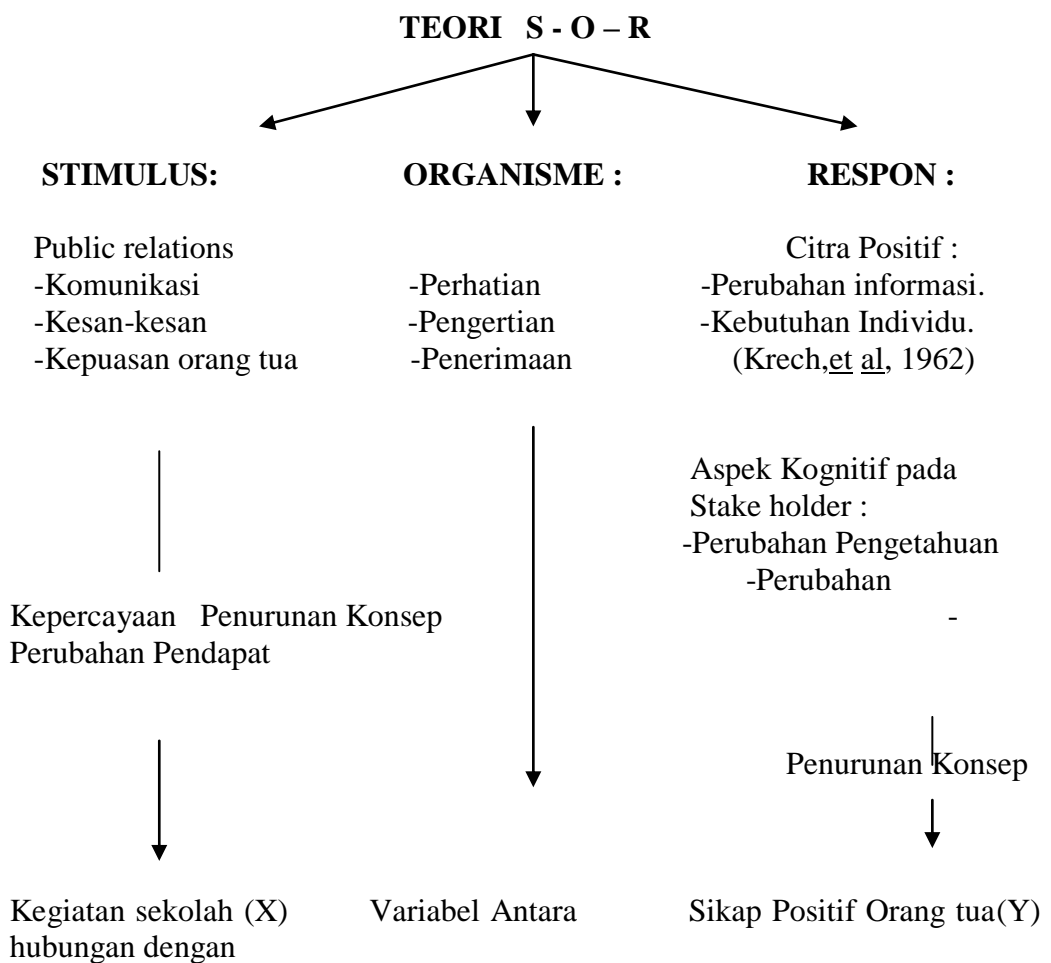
TEORI S - O – R

STIMULUS:

Public relations
-Komunikasi
-Kesan-kesan
-Kepuasan orang tua

Kepercayaan Penurunan Konsep
Perubahan Pendapat

Kegiatan sekolah (X)
hubungan dengan

ORGANISME :

-Perhatian
-Pengertian
-Penerimaan

Variabel Antara

RESPON :

Citra Positif :
-Perubahan informasi.
-Kebutuhan Individu.
(Krech,et al, 1962)

Aspek Kognitif pada
Stake holder :
-Perubahan Pengetahuan
-Perubahan
-

Penurunan Konsep

Sikap Positif Orang tua(Y)